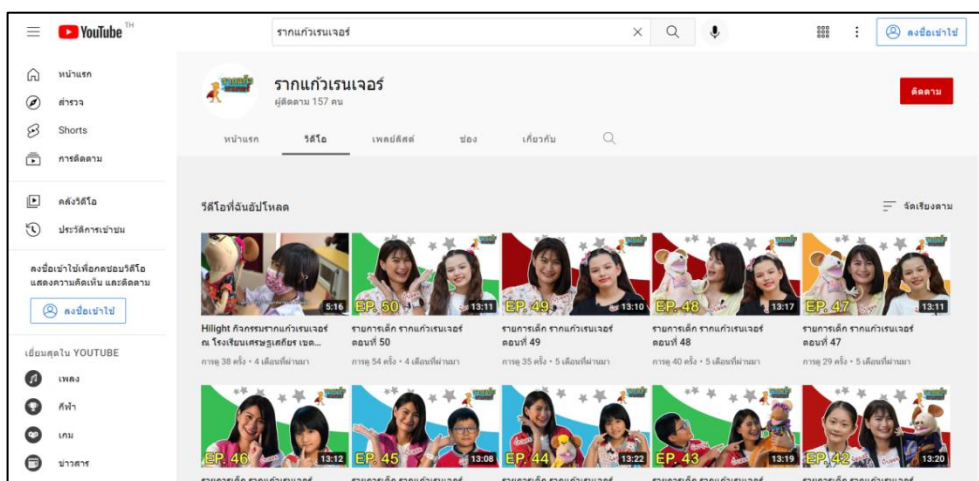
YouTube TH

รากแก้วเรนเจอร์

ลงชื่อเข้าใช้

หน้าแรก
สำรวจ
Shorts
การติดตาม

คลังวิดีโอ
ประวัติการเข้าชม

ลงชื่อเข้าใช้เพื่อกดชอบวิดีโอ แสดงความคิดเห็น และติดตาม

ลงชื่อเข้าใช้

เยี่ยมสุดใน YOUTUBE
เพลง
กีฬา
เกม
ข่าวสาร

รากแก้วเรนเจอร์
ผู้ติดตาม 157 คน

ติดตาม

หน้าแรก
วิดีโอ
เพลย์ลิสต์
ช่อง
เกี่ยวกับ

วิดีโอที่อัปโหลด

จัดเรียงตาม

5:16
Hilight กิจกรรมรากแก้วเรนเจอร์ ณ โรงเรียนเศรษฐเสถียร เขต...
การดู 38 ครั้ง • 4 เดือนที่ผ่านมา

EP. 50 13:11
รายการเด็ก รากแก้วเรนเจอร์ ตอนที่ 50
การดู 54 ครั้ง • 4 เดือนที่ผ่านมา

EP. 49 13:10
รายการเด็ก รากแก้วเรนเจอร์ ตอนที่ 49
การดู 35 ครั้ง • 5 เดือนที่ผ่านมา

EP. 48 13:17
รายการเด็ก รากแก้วเรนเจอร์ ตอนที่ 48
การดู 40 ครั้ง • 5 เดือนที่ผ่านมา

EP. 47 13:11
รายการเด็ก รากแก้วเรนเจอร์ ตอนที่ 47
การดู 29 ครั้ง • 5 เดือนที่ผ่านมา

EP. 46 13:12

EP. 45 13:08

EP. 44 13:22

EP. 43 13:19

EP. 42 13:20